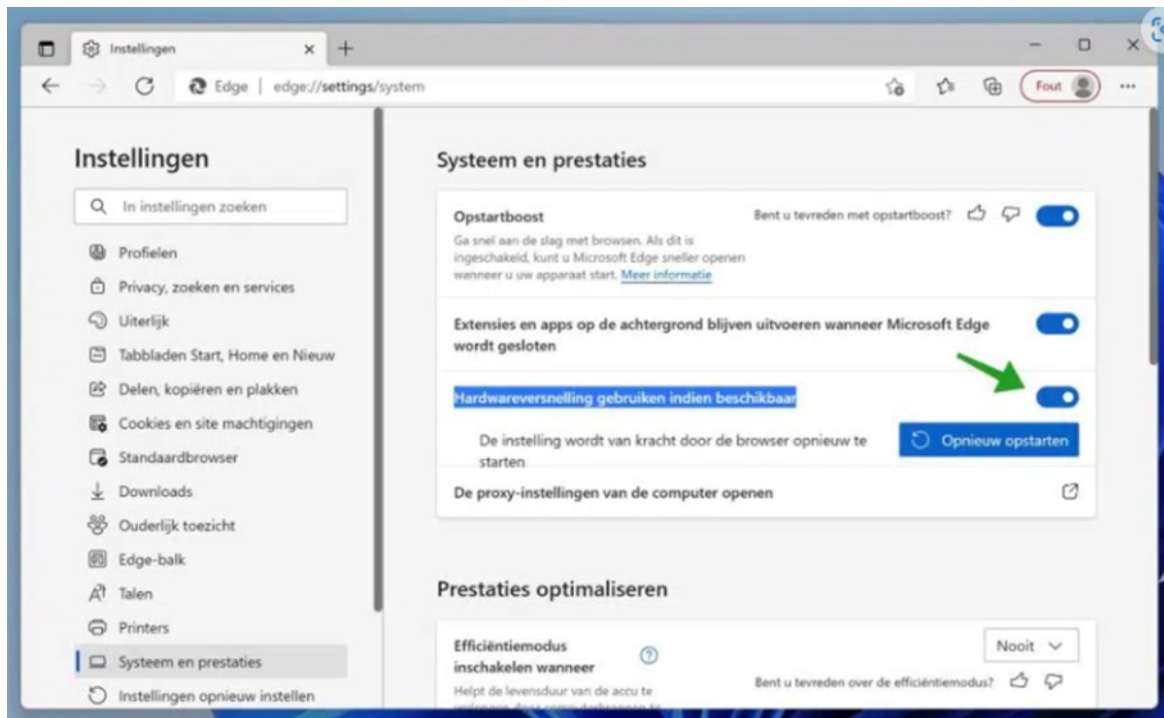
Instellingen

Edge | edge://settings/system

Fout

Instellingen

In instellingen zoeken

Profielen
Privacy, zoeken en services
Uiterlijk
Tabbladen Start, Home en Nieuw
Delen, kopiëren en plakken
Cookies en site machtigingen
Standaardbrowser
Downloads
Ouderlijk toezicht
Edge-balk
Talen
Printers
Systeem en prestaties
Instellingen opnieuw instellen

Systeem en prestaties

Opstartboost
Bent u tevreden met opstartboost?
Ga snel aan de slag met browsen. Als dit is ingeschakeld, kunt u Microsoft Edge sneller openen wanneer u uw apparaat start. Meer informatie

Extensies en apps op de achtergrond blijven uitvoeren wanneer Microsoft Edge wordt gesloten

Hardwareversnelling gebruiken indien beschikbaar

De instelling wordt van kracht door de browser opnieuw te starten

Opnieuw opstarten

De proxy-instellingen van de computer openen

Prestaties optimaliseren

Efficiëntiemodus inschakelen wanneer
Nooit
Helpt de levensduur van de accu te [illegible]
Bent u tevreden over de efficiëntiemodus?